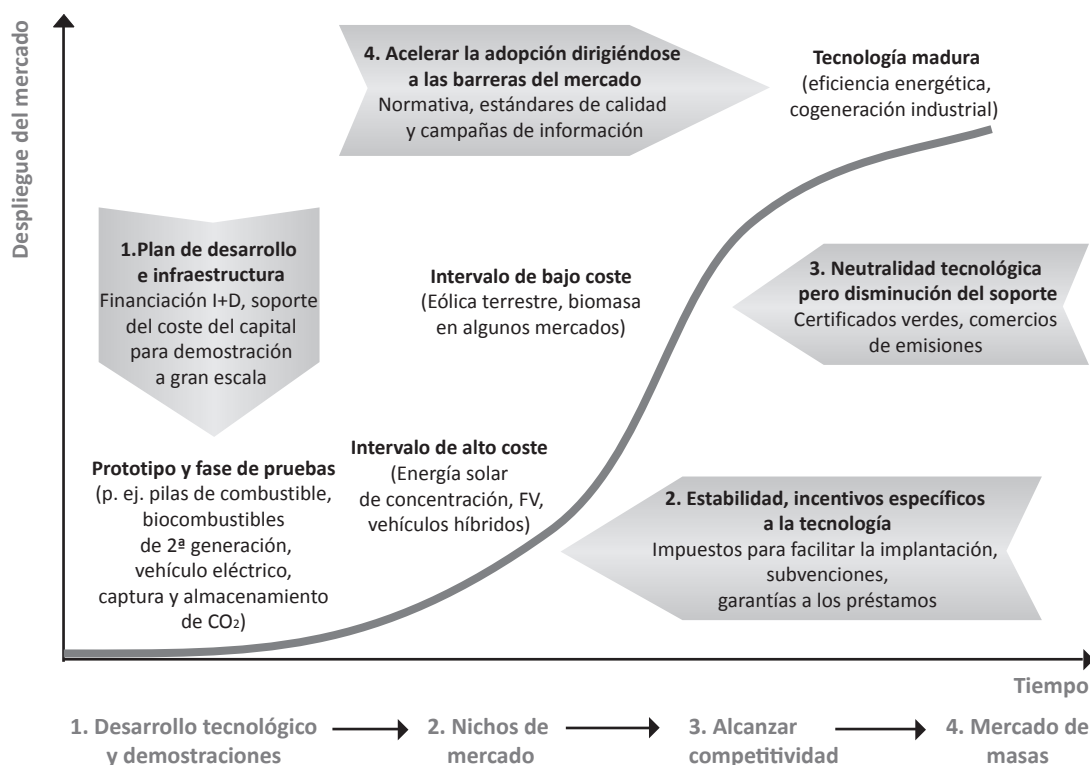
Despliegue del mercado

4. Acelerar la adopción dirigiéndose a las barreras del mercado
Normativa, estándares de calidad y campañas de información

Tecnología madura
(eficiencia energética, cogeneración industrial)

1.Plan de desarrollo e infraestructura
Financiación I+D, soporte del coste del capital para demostración a gran escala

Intervalo de bajo coste
(Eólica terrestre, biomasa en algunos mercados)

3. Neutralidad tecnológica pero disminución del soporte
Certificados verdes, comercios de emisiones

Intervalo de alto coste
(Energía solar de concentración, FV, vehículos híbridos)

Prototipo y fase de pruebas
(p. ej. pilas de combustible, biocombustibles de 2ª generación, vehículo eléctrico, captura y almacenamiento de $CO_2$)

2. Estabilidad, incentivos específicos a la tecnología
Impuestos para facilitar la implantación, subvenciones, garantías a los préstamos

Tiempo

1. Desarrollo tecnológico y demostraciones → 2. Nichos de mercado → 3. Alcanzar competitividad → 4. Mercado de masas